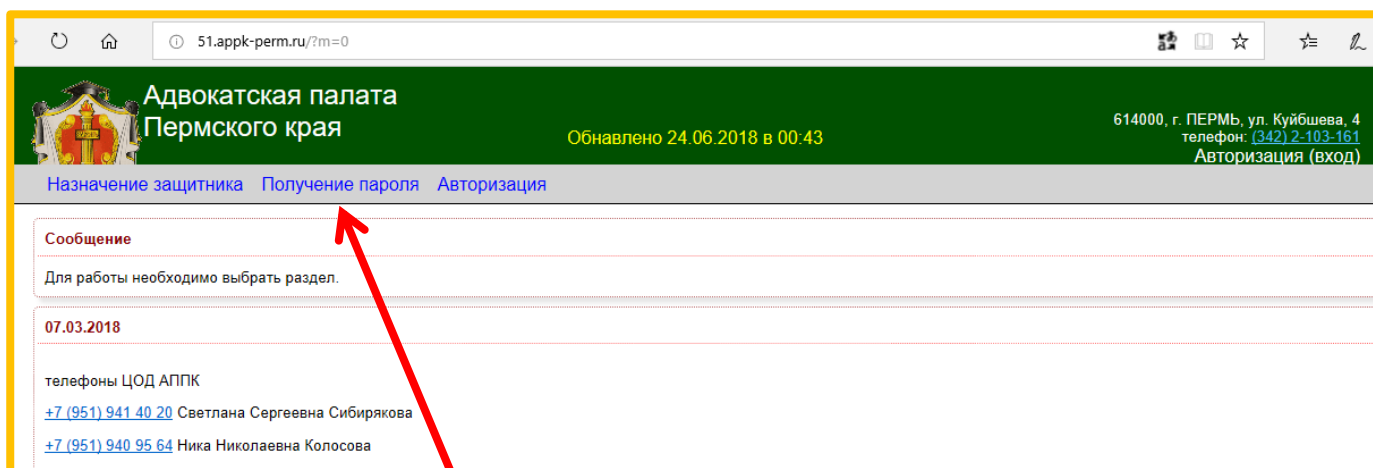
51.appk-perm.ru/?m=0

Адвокатская палата
Пермского края

Обнавлено 24.06.2018 в 00:43

614000, г. ПЕРМЬ, ул. Куйбшева, 4
телефон: (342) 2-103-161
Авторизация (вход)

Назначение защитника Получение пароля Авторизация

Сообщение

Для работы необходимо выбрать раздел.

07.03.2018

телефоны ЦОД АППК

+7 (951) 941 40 20 Светлана Сергеевна Сибирякова

+7 (951) 940 95 64 Ника Николаевна Колосова